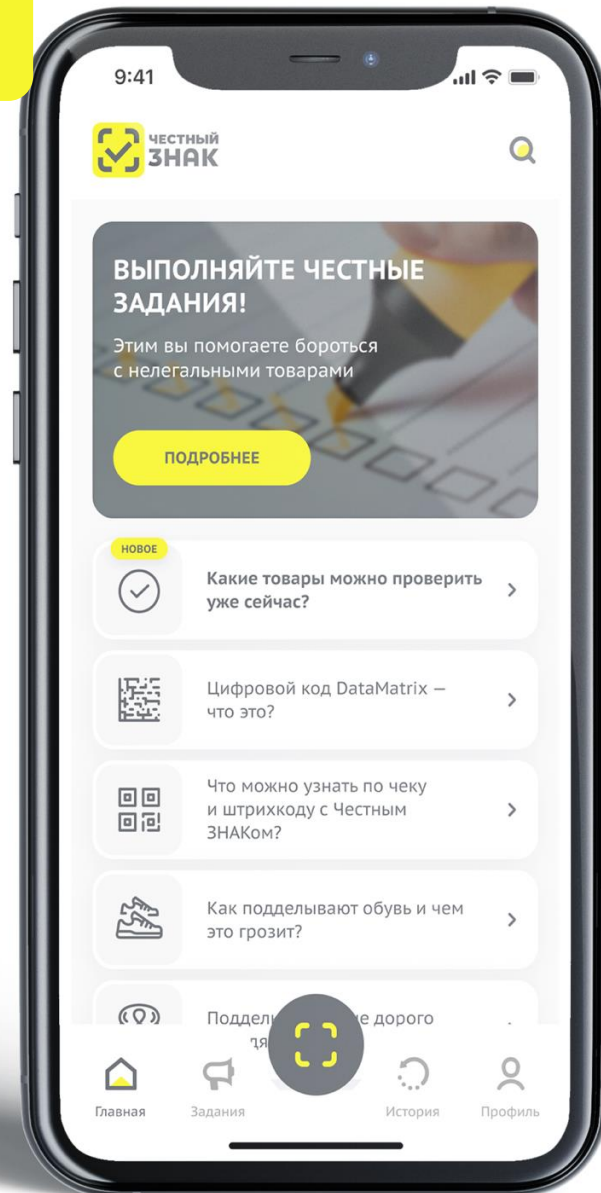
9:41

ЧЕСТНЫЙ ЗНАК

ВЫПОЛНЯЙТЕ ЧЕСТНЫЕ ЗАДАНИЯ!

Этим вы помогаете бороться с нелегальными товарами

ПОДРОБНЕЕ

НОВОЕ

Какие товары можно проверить уже сейчас?

Цифровой код DataMatrix — что это?

Что можно узнать по чеку и штрихкоду с Честным ЗНАКом?

Как подделывают обувь и чем это грозит?

Поддел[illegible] дорого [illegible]

Главная

Задания

История

Профиль